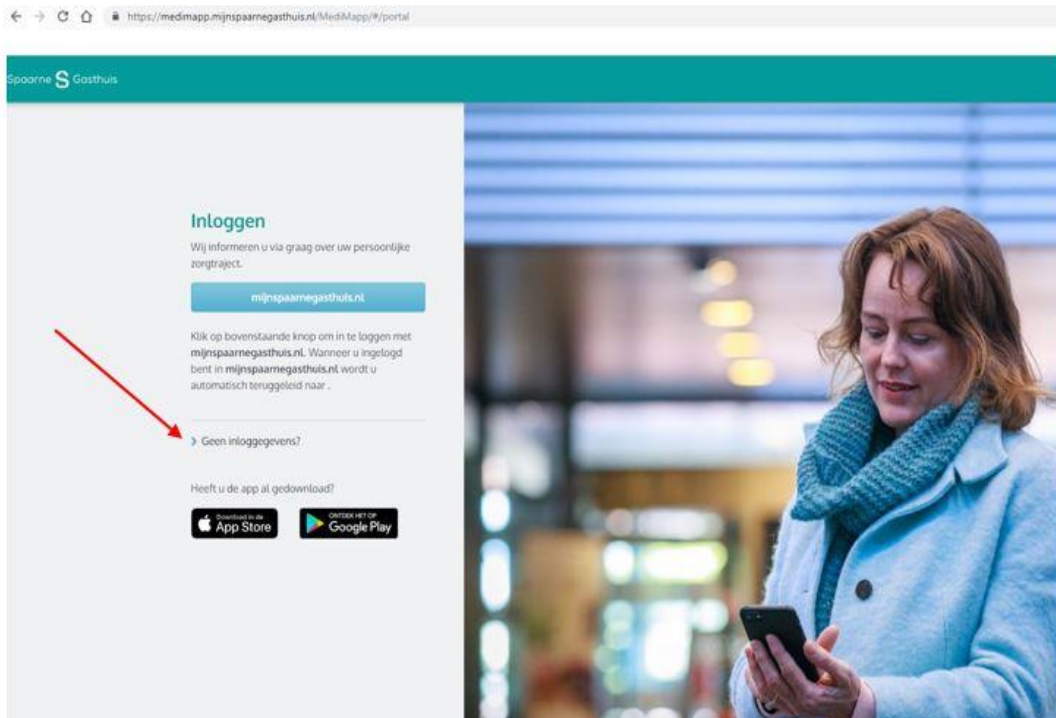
https://medimapp.mijnspaarnegasthuis.nl/MediMapp/#/portal

Spaarne S Gasthuis

Inloggen

Wij informeren u via graag over uw persoonlijke zorgtraject.

mijnspaarnegasthuis.nl

Klik op bovenstaande knop om in te loggen met **mijnspaarnegasthuis.nl**. Wanneer u ingelogd bent in **mijnspaarnegasthuis.nl** wordt u automatisch teruggeleid naar .

› Geen inloggegevens?

Heeft u de app al gedownload?

Download in de App Store

ONTDEK HET OP Google Play